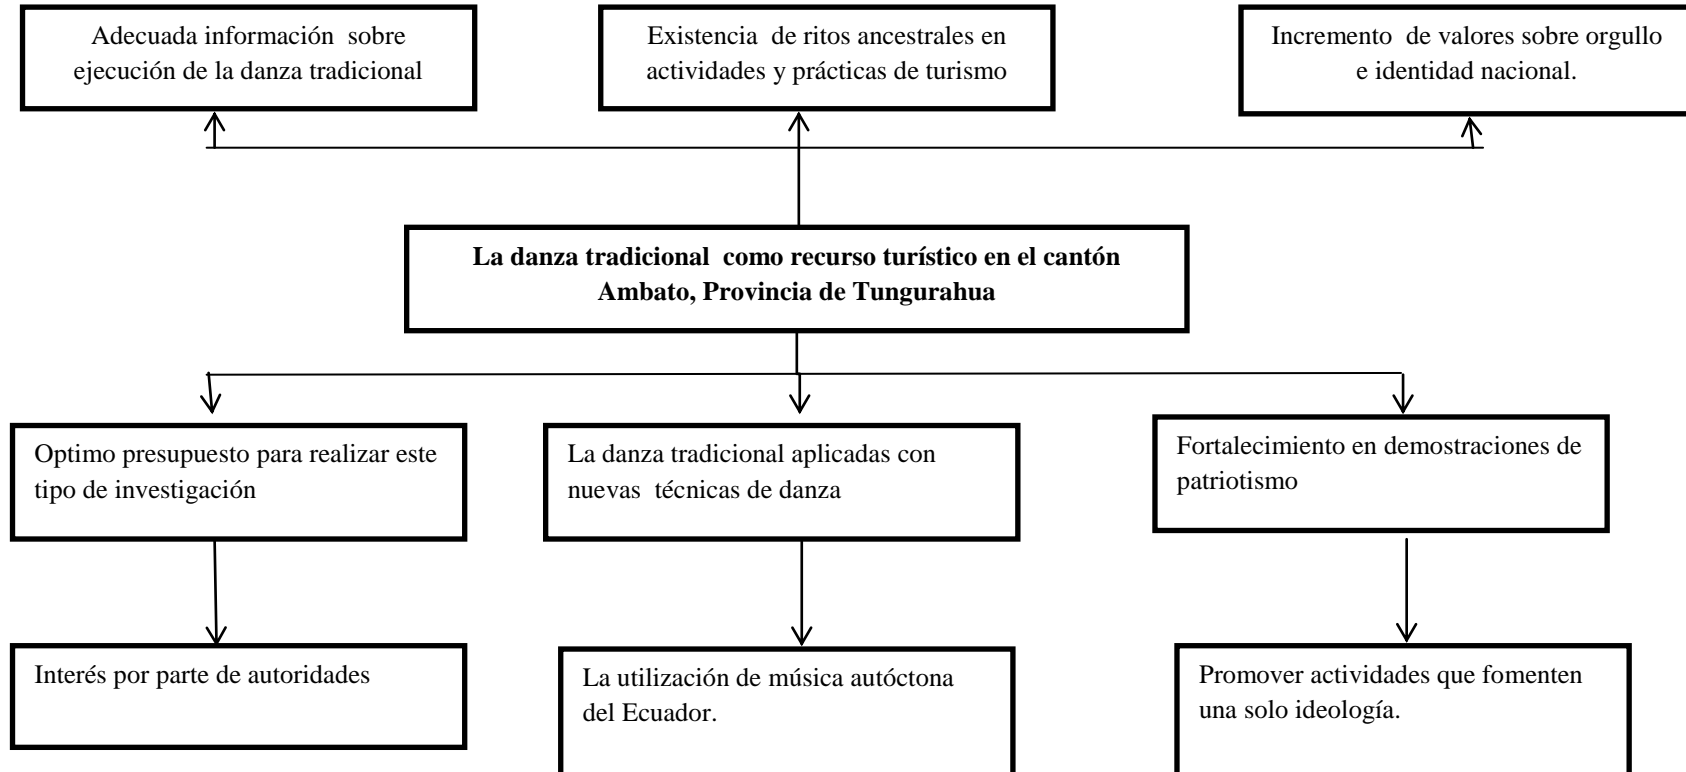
Adecuada información sobre ejecución de la danza tradicional

Existencia de ritos ancestrales en actividades y prácticas de turismo

Incremento de valores sobre orgullo e identidad nacional.

**La danza tradicional como recurso turístico en el cantón Ambato, Provincia de Tungurahua**

Optimo presupuesto para realizar este tipo de investigación

La danza tradicional aplicadas con nuevas técnicas de danza

Fortalecimiento en demostraciones de patriotismo

Interés por parte de autoridades

La utilización de música autóctona del Ecuador.

Promover actividades que fomenten una solo ideología.